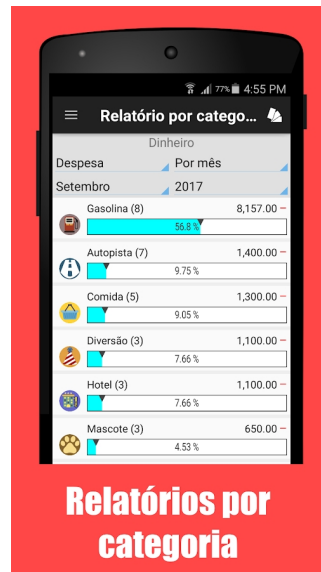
77% 4:55 PM

Relatório por catego...

Dinheiro

Despesa

Por mês

Setembro

2017

Gasolina (8)

8,157.00 −

56.8 %

Autopista (7)

1,400.00 −

9.75 %

Comida (5)

1,300.00 −

9.05 %

Diversão (3)

1,100.00 −

7.66 %

Hotel (3)

1,100.00 −

7.66 %

Mascote (3)

650.00 −

4.53 %

Relatórios por categoria